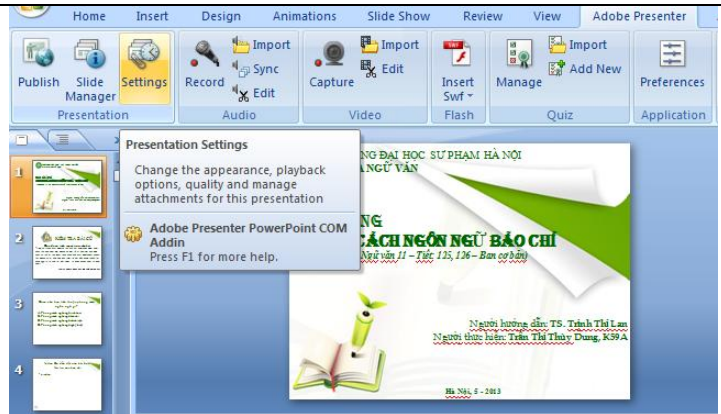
Home Insert Design Animations Slide Show Review View Adobe Presenter

Publish Slide Manager Settings Record Import Sync Edit Capture Import Edit Insert Swf Manage Import Add New Preferences

Presentation Audio Video Flash Quiz Application

Presentation Settings

Change the appearance, playback options, quality and manage attachments for this presentation

Adobe Presenter PowerPoint COM Addin

Press F1 for more help.

1

2

3

4

NG ĐẠI HỌC SƯ PHẠM HÀ NỘI

A NGỮ VĂN

NG

CÁCH NGÔN NGỮ BÁO CHÍ

Ngữ văn 11 – Tiết: 125, 126 – Ban cơ bản)

Người hướng dẫn: TS. Trịnh Thị Lan

Người thực hiện: Trần Thị Thùy Dung, K59A

Hà Nội, 5 - 2013